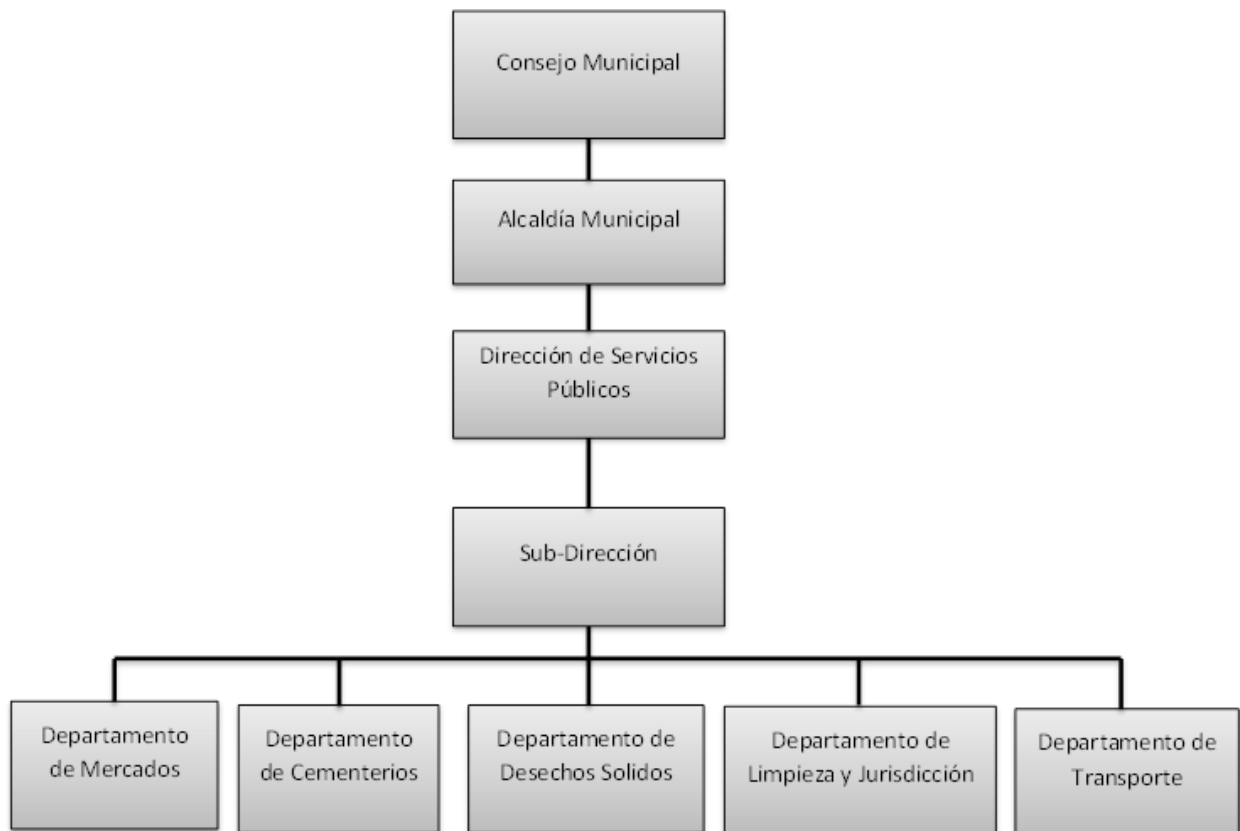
Consejo Municipal

Alcaldía Municipal

Dirección de Servicios Públicos

Sub-Dirección

Departamento de Mercados

Departamento de Cementerios

Departamento de Desechos Solidos

Departamento de Limpieza y Jurisdicción

Departamento de Transporte